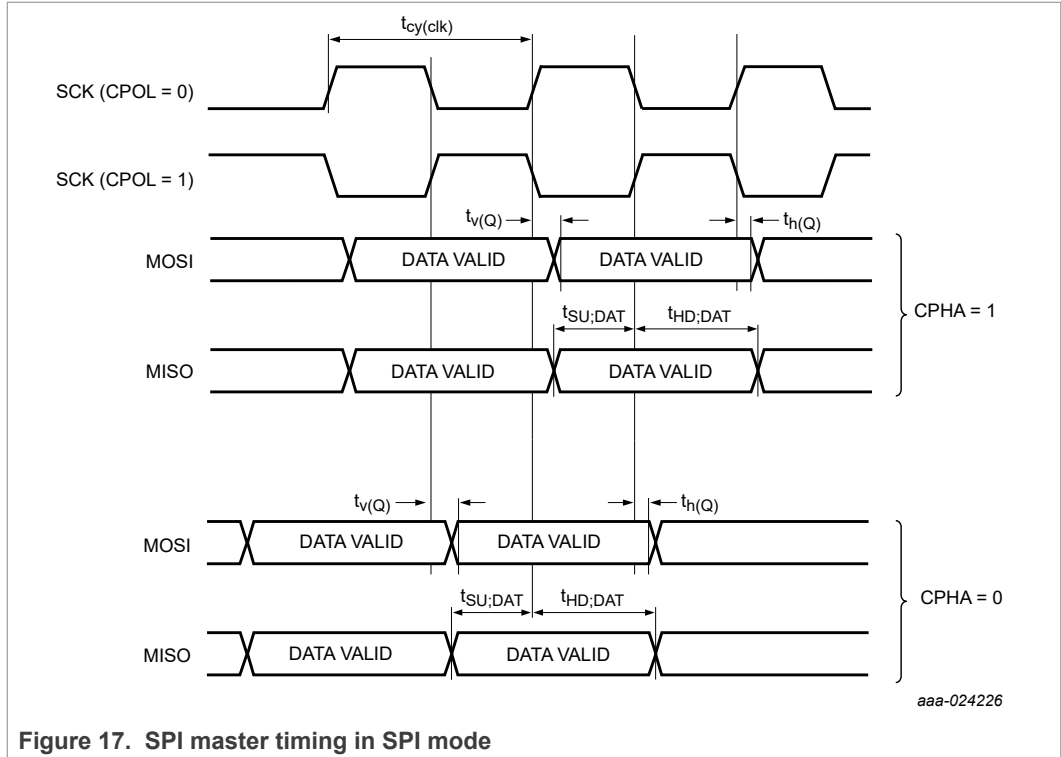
$t_{cy(clk)}$

SCK (CPOL = 0)

SCK (CPOL = 1)

$t_{v(Q)}$

$t_{h(Q)}$

MOSI

DATA VALID

DATA VALID

$t_{SU;DAT}$

$t_{HD;DAT}$

CPHA = 1

MISO

DATA VALID

DATA VALID

$t_{v(Q)}$

$t_{h(Q)}$

MOSI

DATA VALID

DATA VALID

$t_{SU;DAT}$

$t_{HD;DAT}$

CPHA = 0

MISO

DATA VALID

DATA VALID

aaa-024226

Figure 17. SPI master timing in SPI mode